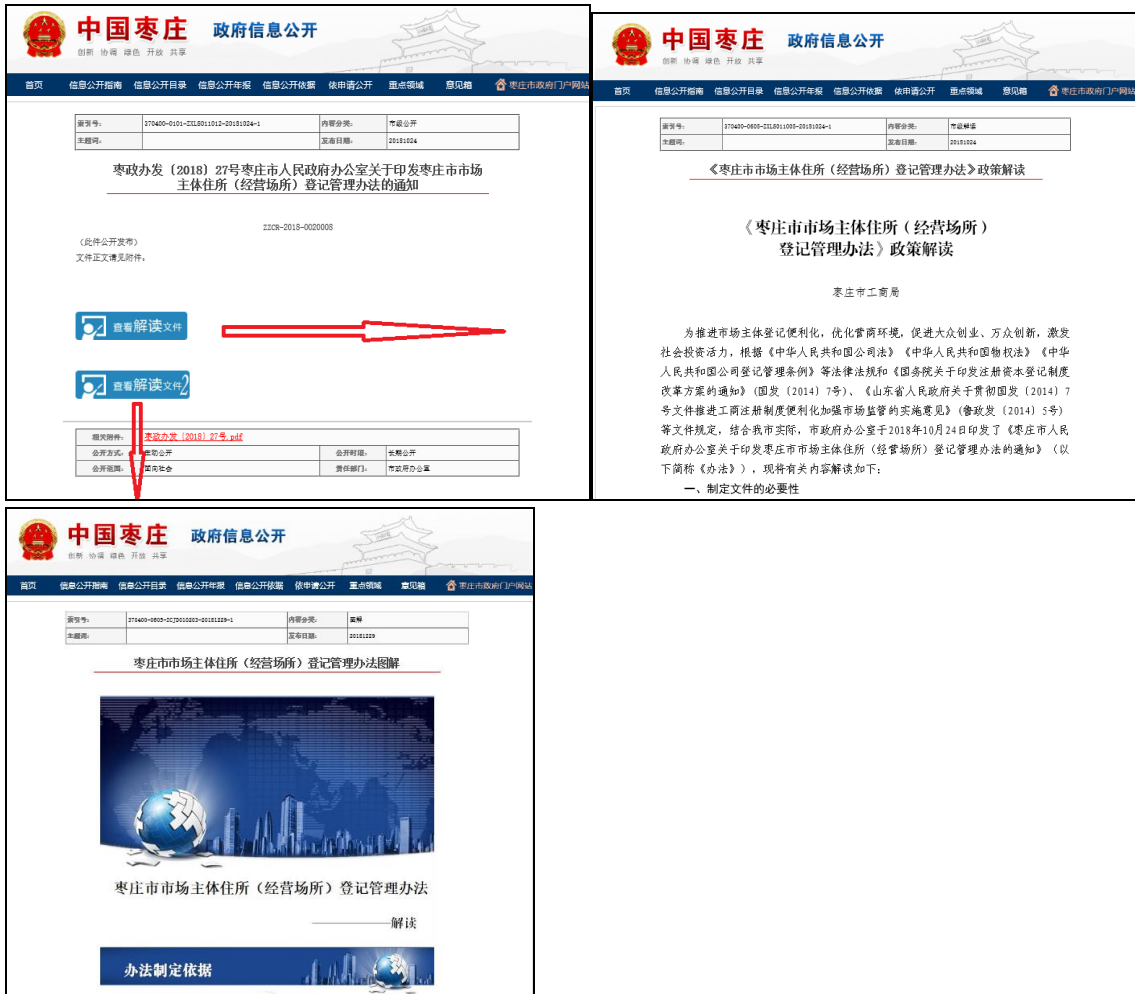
中国枣庄 政府信息公开
创新 协调 绿色 开放 共享

首页 信息公开指南 信息公开目录 信息公开年报 信息公开依据 依申请公开 重点领域 意见箱 枣庄市政府门户网站

| 索引号: | 370400-0101-ZXL5011012-20181024-1 | 内容分类: | 市级公开 |
|---|---|---|---|
| 主题词: | | 发布日期: | 20181024 |

枣政办发〔2018〕27号枣庄市人民政府办公室关于印发枣庄市市场主体住所（经营场所）登记管理办法的通知

ZZCR-2018-0020008

（此件公开发布）
文件正文请见附件。

查看解读文件

查看解读文件2

| 相关附件: | 枣政办发〔2018〕27号.pdf | | |
|---|---|---|---|
| 公开方式: | 主动公开 | 公开时限: | 长期公开 |
| 公开范围: | 面向社会 | 责任部门: | 市政府办公室 |

中国枣庄 政府信息公开
创新 协调 绿色 开放 共享

首页 信息公开指南 信息公开目录 信息公开年报 信息公开依据 依申请公开 重点领域 意见箱 枣庄市政府门户网站

| 索引号: | 370400-0605-ZXL5011005-20181024-1 | 内容分类: | 市级解读 |
|---|---|---|---|
| 主题词: | | 发布日期: | 20181024 |

《枣庄市市场主体住所（经营场所）登记管理办法》政策解读

《枣庄市市场主体住所（经营场所）登记管理办法》政策解读

枣庄市工商局

为推进市场主体登记便利化，优化营商环境，促进大众创业、万众创新，激发社会投资活力，根据《中华人民共和国公司法》《中华人民共和国物权法》《中华人民共和国公司登记管理条例》等法律法规和《国务院关于印发注册资本登记制度改革方案的通知》（国发〔2014〕7号）、《山东省人民政府关于贯彻国发〔2014〕7号文件推进工商注册制度便利化加强市场监管的实施意见》（鲁政发〔2014〕5号）等文件规定，结合我市实际，市政府办公室于2018年10月24日印发了《枣庄市人民政府办公室关于印发枣庄市市场主体住所（经营场所）登记管理办法的通知》（以下简称《办法》），现将有关内容解读如下：

一、制定文件的必要性

中国枣庄 政府信息公开
创新 协调 绿色 开放 共享

首页 信息公开指南 信息公开目录 信息公开年报 信息公开依据 依申请公开 重点领域 意见箱 枣庄市政府门户网站

| 索引号: | 370400-0605-ZCJD010003-20181229-1 | 内容分类: | 图解 |
|---|---|---|---|
| 主题词: | | 发布日期: | 20181229 |

枣庄市市场主体住所（经营场所）登记管理办法图解

枣庄市市场主体住所（经营场所）登记管理办法

————解读

办法制定依据